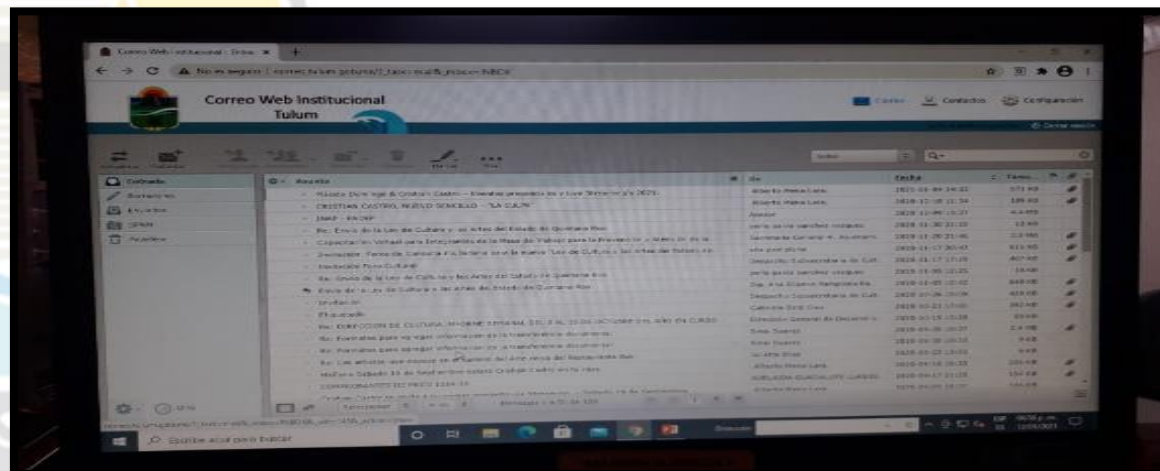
Correo Web Institucional : Entra ×

No es seguro | correo.tulum.gob.mx/?_task=mail&_mbox=INBOX

Correo Web Institucional
Tulum

Correo  Contactos  Configuración

Cerrar sesión

Entrada
Borradores
Enviados
SPAM
Papelera

Asunto
Roberto Domínguez & Cristian Castro – Eventos presentes en Live Streaming 2021
CRISTIAN CASTRO, NUEVO SENCILLO – "LA CULPA"
INAP – FACPF
Re: Envío de la Ley de Cultura y las Artes del Estado de Quintana Roo
Capacitación Virtual para Integrantes de la Mesa de Trabajo para la Prevención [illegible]
Invitación: Temas de Cultura a la Sesión en la nueva "Ley de Cultura y las Artes del Estado de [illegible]
Invitación Foro Cultural
Re: Envío de la Ley de Cultura y las Artes del Estado de Quintana Roo
Envío de la Ley de Cultura y las Artes del Estado de Quintana Roo
Invitación
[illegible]
Re: DIRECCION DE CULTURA, INFORME SEMANAL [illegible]
Re: Formatos para agregar información de la transparencia documental
Re: Formatos para agregar información de la transparencia documental
Re: Los artistas que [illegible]
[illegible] Cristian Castro en la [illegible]
COMPROBANTES DE PAGO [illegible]
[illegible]

De
Alberto Mena Lara
Alberto Mena Lara
Alberto
perla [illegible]
Secretaría General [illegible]
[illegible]
Despacho Subsecretaria de Cult
perla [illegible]
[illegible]
Despacho Subsecretaria de Cult
Gabriela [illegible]
Dirección General de Desarrollo
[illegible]
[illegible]
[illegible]
Alberto Mena Lara
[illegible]
Alberto Mena Lara

Fecha
Tamaño

Escribe aquí para buscar